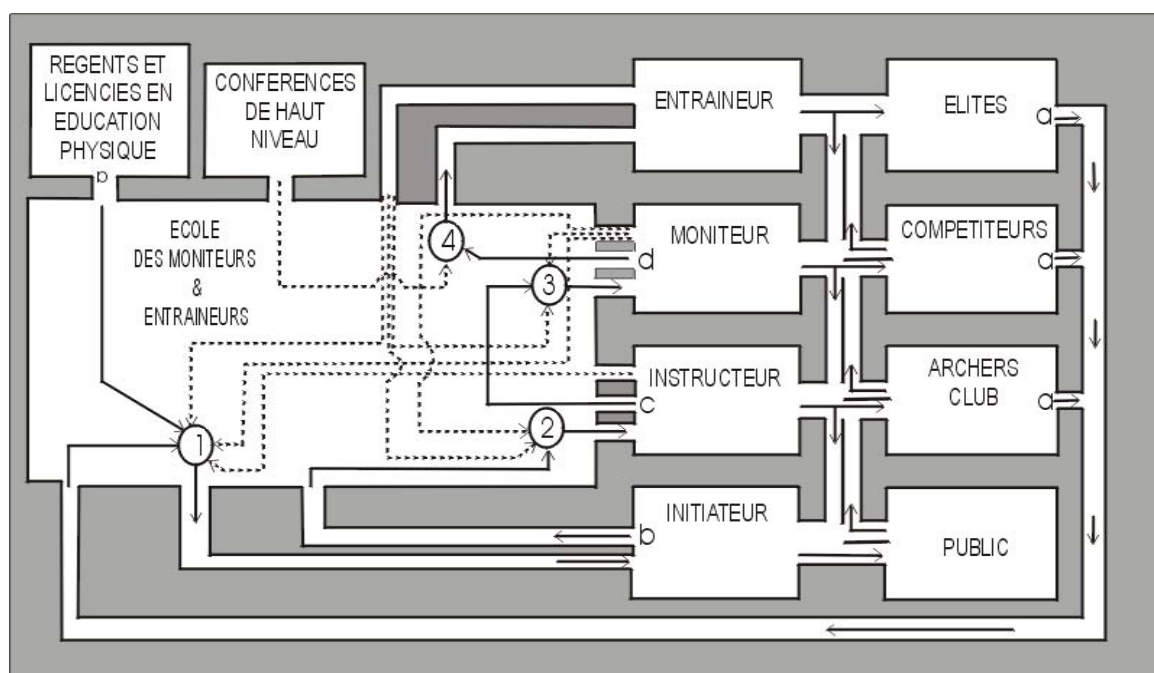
REGENTS ET LICENCIES EN EDUCATION PHYSIQUE

p

CONFERENCES DE HAUT NIVEAU

ECOLE DES MONITEURS & ENTRAINEURS

ENTRAINEUR

MONITEUR

INSTRUCTEUR

INITIATEUR

ELITES

COMPETITEURS

ARCHERS CLUB

PUBLIC

a

a

a

d

c

b

1

2

3

4